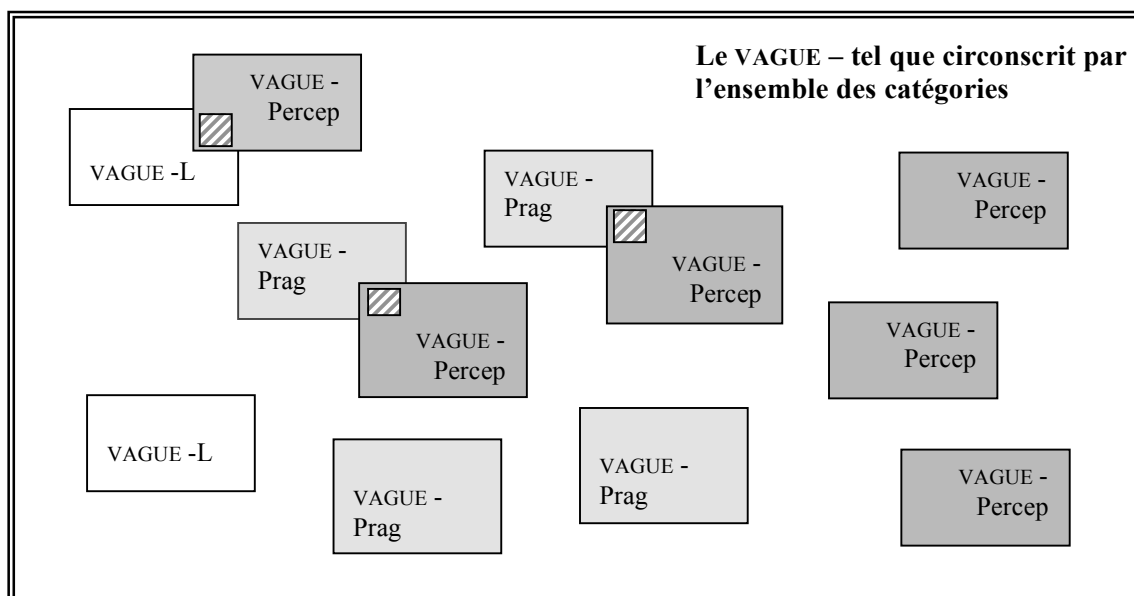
Le VAGUE – tel que circonscrit par l'ensemble des catégories

VAGUE - Percep

VAGUE -L

VAGUE - Prag

VAGUE - Percep

VAGUE - Percep

VAGUE - Prag

VAGUE - Percep

VAGUE - Percep

VAGUE -L

VAGUE - Prag

VAGUE - Prag

VAGUE - Percep